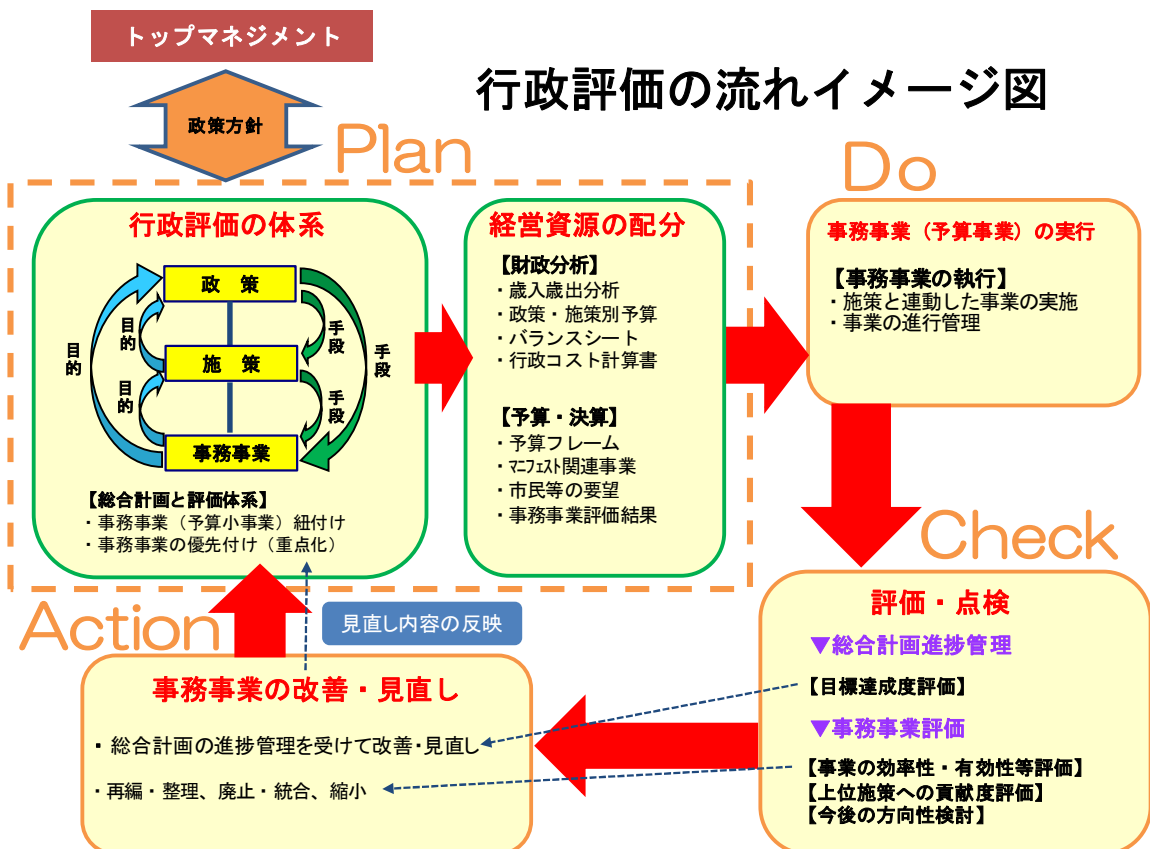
トップマネジメント

政策方針

行政評価の流れイメージ図

Plan

Do

行政評価の体系

政　策
施　策
事務事業

目的
目的
目的
手段
手段
手段

【総合計画と評価体系】
・事務事業（予算小事業）紐付け
・事務事業の優先付け（重点化）

経営資源の配分

【財政分析】
・歳入歳出分析
・政策・施策別予算
・バランスシート
・行政コスト計算書

【予算・決算】
・予算フレーム
・ﾏﾆﾌｪｽﾄ関連事業
・市民等の要望
・事務事業評価結果

事務事業（予算事業）の実行

【事務事業の執行】
・施策と連動した事業の実施
・事業の進行管理

Check

評価・点検

▼総合計画進捗管理
【目標達成度評価】

▼事務事業評価
【事業の効率性・有効性等評価】
【上位施策への貢献度評価】
【今後の方向性検討】

Action

見直し内容の反映

事務事業の改善・見直し

・総合計画の進捗管理を受けて改善・見直し

・再編・整理、廃止・統合、縮小